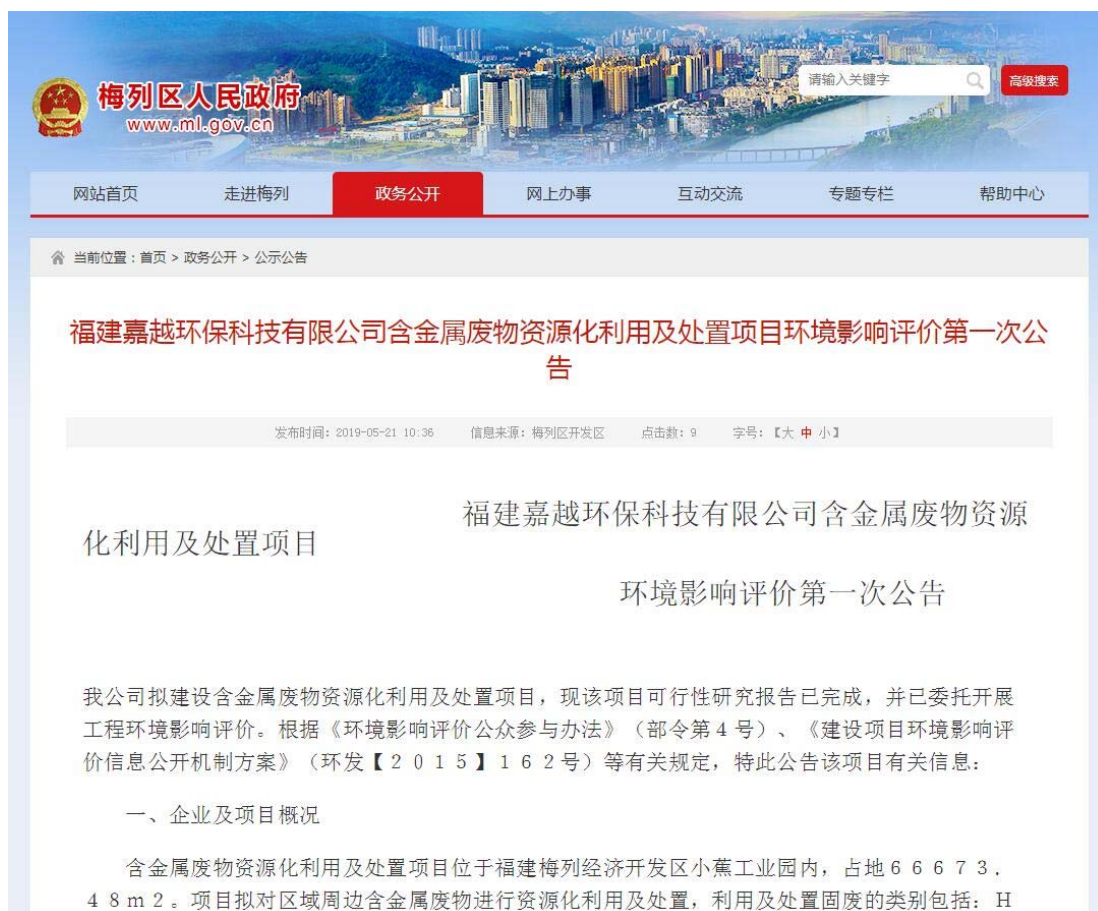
梅列区人民政府
www.ml.gov.cn

请输入关键字
高级搜索

网站首页　走进梅列　政务公开　网上办事　互动交流　专题专栏　帮助中心

当前位置：首页 > 政务公开 > 公示公告

福建嘉越环保科技有限公司含金属废物资源化利用及处置项目环境影响评价第一次公告

发布时间：2019-05-21 10:36　信息来源：梅列区开发区　点击数：9　字号：【大 中 小】

福建嘉越环保科技有限公司含金属废物资源化利用及处置项目

环境影响评价第一次公告

我公司拟建设含金属废物资源化利用及处置项目，现该项目可行性研究报告已完成，并已委托开展工程环境影响评价。根据《环境影响评价公众参与办法》（部令第４号）、《建设项目环境影响评价信息公开机制方案》（环发【２０１５】１６２号）等有关规定，特此公告该项目有关信息：

一、企业及项目概况

含金属废物资源化利用及处置项目位于福建梅列经济开发区小蕉工业园内，占地６６６７３．４８ｍ２。项目拟对区域周边含金属废物进行资源化利用及处置，利用及处置固废的类别包括：Ｈ